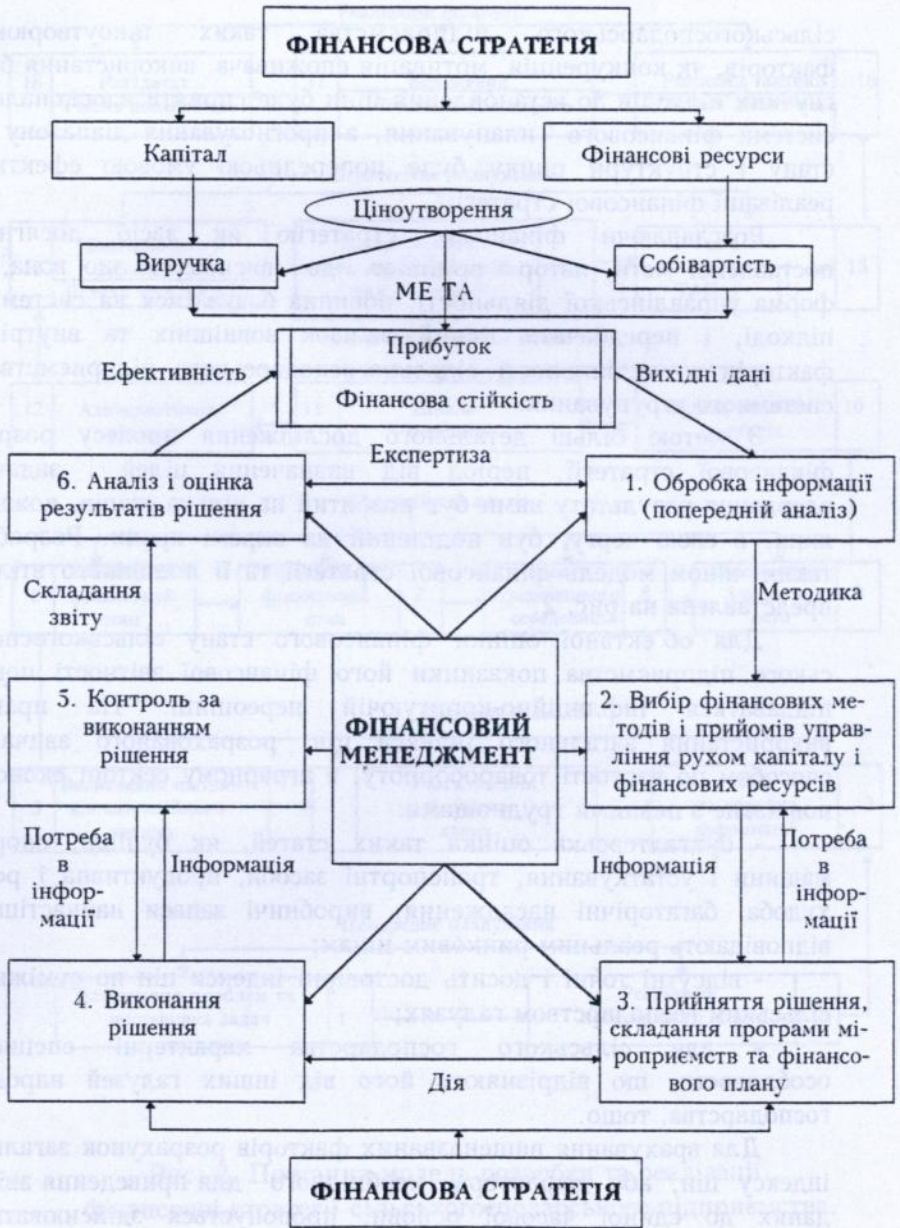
ФІНАНСОВА СТРАТЕГІЯ

Капітал

Фінансові ресурси

Ціноутворення

Виручка

Собівартість

МЕ ТА

Прибуток

Ефективність

Вихідні дані

Фінансова стійкість

Експертиза

6. Аналіз і оцінка результатів рішення

1. Обробка інформації (попередній аналіз)

Складання звіту

Методика

5. Контроль за виконанням рішення

ФІНАНСОВИЙ МЕНЕДЖМЕНТ

2. Вибір фінансових методів і прийомів управління рухом капіталу і фінансових ресурсів

Потреба в інформації

Інформація

Інформація

Потреба в інформації

4. Виконання рішення

3. Прийняття рішення, складання програми мі­роприємств та фінансового плану

Дія

ФІНАНСОВА СТРАТЕГІЯ